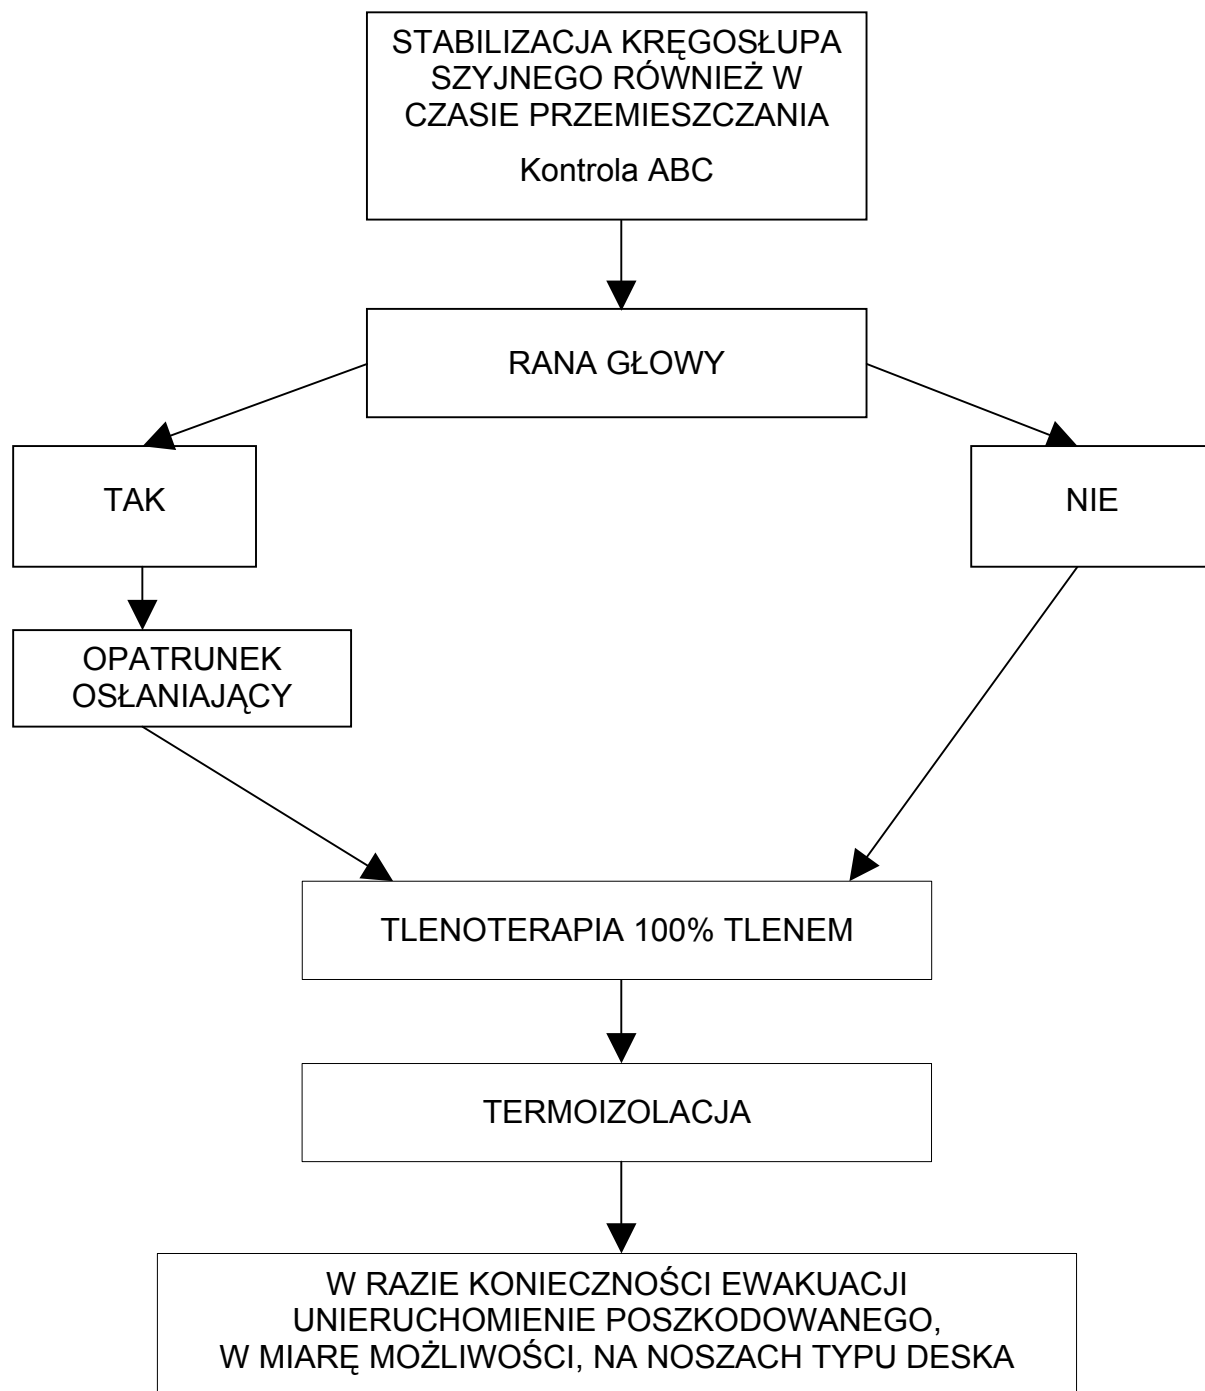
STABILIZACJA KRĘGOSŁUPA SZYJNEGO RÓWNIEŻ W CZASIE PRZEMIESZCZANIA

Kontrola ABC

RANA GŁOWY

TAK

NIE

OPATRUNEK OSŁANIAJĄCY

TLENOTERAPIA 100% TLENEM

TERMOIZOLACJA

W RAZIE KONIECZNOŚCI EWAKUACJI UNIERUCHOMIENIE POSZKODOWANEGO, W MIARĘ MOŻLIWOŚCI, NA NOSZACH TYPU DESKA